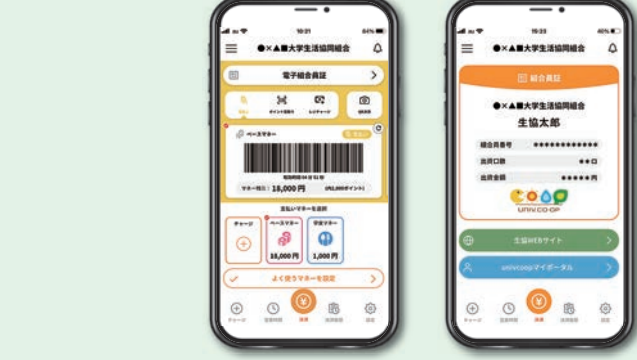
10:21 64%

●×▲■大学生活協同組合

電子組合員証

ベースマネー

マネー残高 18,000円

支払いマネーを選択

チャージ

ベースマネー 18,000円

学食マネー 1,000円

よく使うマネーを設定

チャージ 利用履歴 決済 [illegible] 設定

10:23 40%

●×▲■大学生活協同組合

組合員証

●×▲■大学生活協同組合

生協太郎

組合員番号 ●●●●●●●●●●●●

出資口数 ●●口

出資金額 ●●●●●円

UNIV.CO-OP

生協WEBサイト

univcoopマイポータル

チャージ 利用履歴 決済 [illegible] 設定